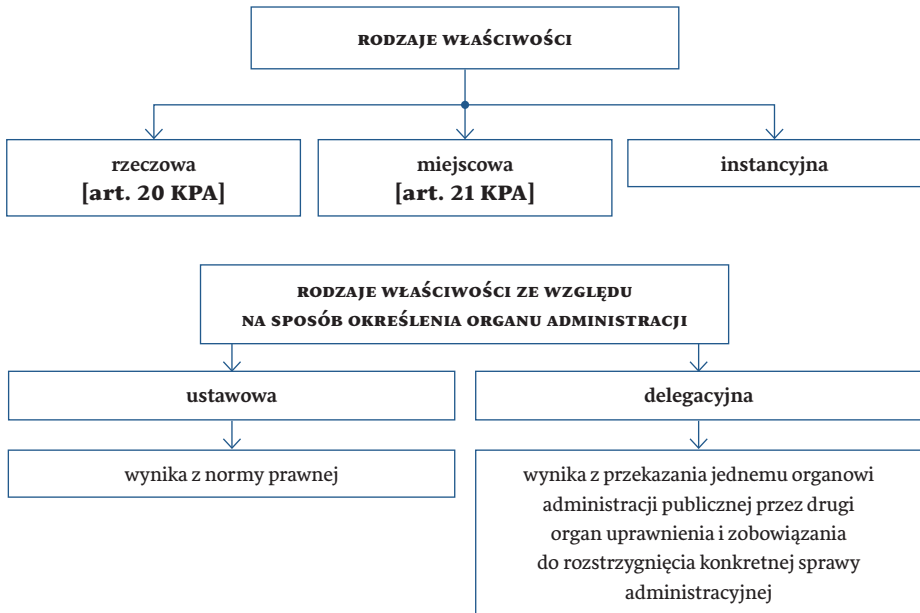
rodzaje właściwości

rzeczowa
[art. 20 KPA]

miejscowa
[art. 21 KPA]

instancyjna

rodzaje właściwości ze względu na sposób określenia organu administracji

ustawowa

delegacyjna

wynika z normy prawnej

wynika z przekazania jednemu organowi administracji publicznej przez drugi organ uprawnienia i zobowiązania do rozstrzygnięcia konkretnej sprawy administracyjnej